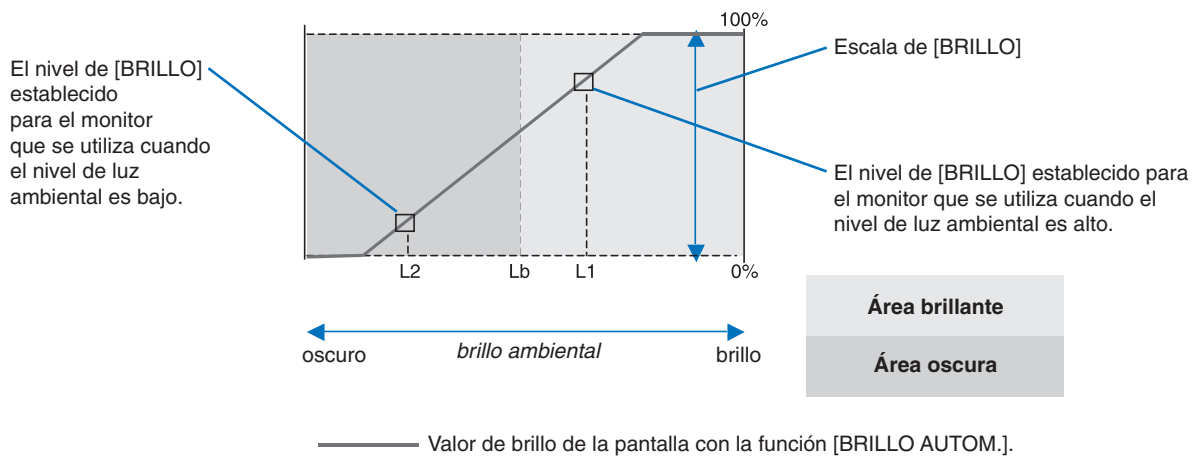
El nivel de [BRILLO] establecido para el monitor que se utiliza cuando el nivel de luz ambiental es bajo.

100%

Escala de [BRILLO]

El nivel de [BRILLO] establecido para el monitor que se utiliza cuando el nivel de luz ambiental es alto.

L2

Lb

L1

0%

Área brillante

Área oscura

oscuro

brillo ambiental

brillo

Valor de brillo de la pantalla con la función [BRILLO AUTOM.].